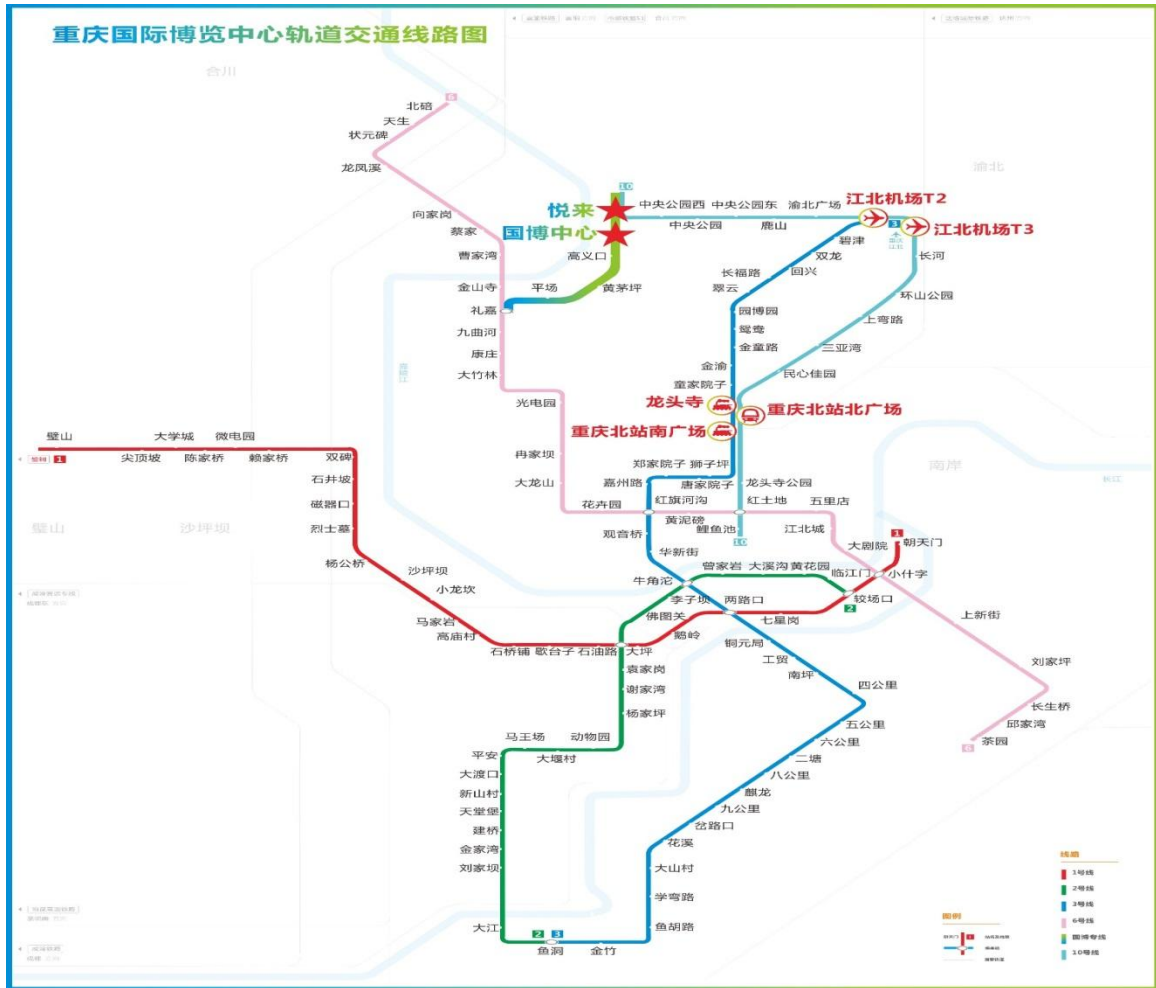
重庆国际博览中心轨道交通线路图

合川
渝北
南岸
璧山
沙坪坝

北碚
天生
状元碑
龙凤溪
向家岗
蔡家
曹家湾
金山寺
礼嘉
九曲河
康庄
大竹林
光电园
冉家坝
大龙山
花卉园
大剧院
江北城
临江门
小什字
上新街
刘家坪
长生桥
邱家湾
茶园

悦来
国博中心
高义口
平场
黄茅坪
中央公园西
中央公园东
渝北广场
中央公园
鹿山
江北机场T2
江北机场T3
碧津
长河
环山公园
上弯路
三亚湾
民心佳园
重庆北站北广场
红土地
五里店
龙头寺公园

双龙
回兴
长福路
翠云
园博园
鸳鸯
金童路
金渝
童家院子
龙头寺
重庆北站南广场
郑家院子
狮子坪
嘉州路
唐家院子
红旗河沟
黄泥磅
鲤鱼池
观音桥
华新街
牛角沱
两路口
铜元局
工贸
南坪
四公里
五公里
六公里
二塘
八公里
麒龙
九公里
岔路口
花溪
大山村
学堂路
鱼胡路
金竹
鱼洞

璧山
大学城
微电园
尖顶坡
陈家桥
赖家桥
双碑
石井坡
磁器口
烈士墓
杨公桥
沙坪坝
小龙坎
马家岩
高庙村
石桥铺
歇台子
石油路
大坪
鹅岭
七星岗
较场口
朝天门

曾家岩
大溪沟
黄花园
李子坝
佛图关
袁家岗
谢家湾
杨家坪
动物园
马王场
大堰村
平安
大渡口
新山村
天堂堡
建桥
金家湾
刘家坝
大江

1 2 3 6 10

线路
1号线
2号线
3号线
6号线
国博专线
10号线
图例